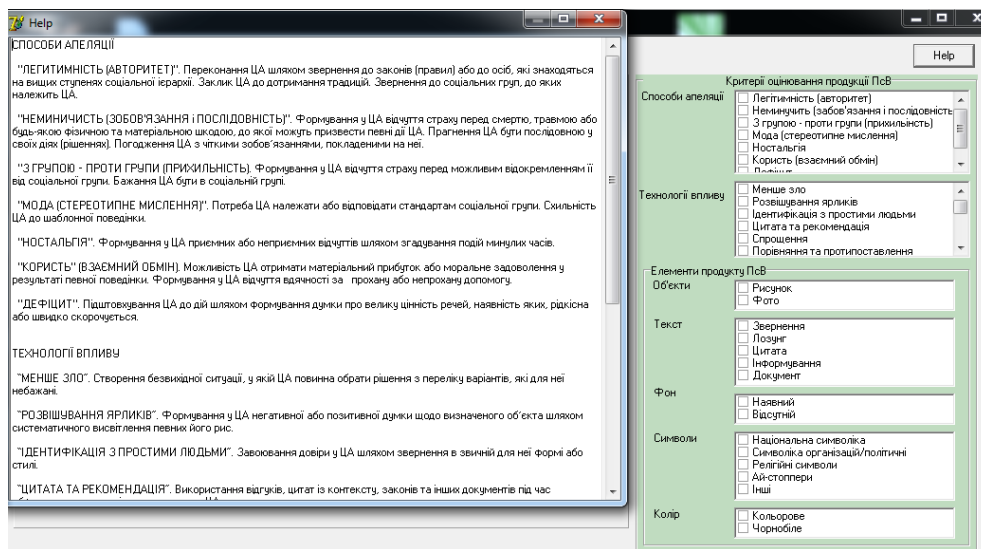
Help

СПОСОБИ АПЕЛЯЦІЇ

"ЛЕГІТИМНІСТЬ (АВТОРИТЕТ)". Переконання ЦА шляхом звернення до законів (правил) або до осіб, які знаходяться на вищих ступенях соціальної ієрархії. Заклик ЦА до дотримання традицій. Звернення до соціальних груп, до яких належить ЦА.

"НЕМИНИЧИСТЬ (ЗОБОВ'ЯЗАННЯ і ПОСЛІДОВНІСТЬ)". Формування у ЦА відчуття страху перед смертю, травмою або будь-якою фізичною та матеріальною шкодою, до якої можуть призвести певні дії ЦА. Прагнення ЦА бути послідовною у своїх діях (рішеннях). Погодження ЦА з чіткими зобов'язаннями, покладеними на неї.

"З ГРУПОЮ - ПРОТИ ГРУПИ (ПРИХИЛЬНІСТЬ). Формування у ЦА відчуття страху перед можливим відокремленням її від соціальної групи. Бажання ЦА бути в соціальній групі.

"МОДА (СТЕРЕОТИПНЕ МИСЛЕННЯ)". Потреба ЦА належати або відповідати стандартам соціальної групи. Схильність ЦА до шаблонної поведінки.

"НОСТАЛЬГІЯ". Формування у ЦА приємних або неприємних відчуттів шляхом згадування подій минулих часів.

"КОРИСТЬ" (ВЗАЄМНИЙ ОБМІН). Можливість ЦА отримати матеріальний прибуток або моральне задоволення у результаті певної поведінки. Формування у ЦА відчуття вдячності за проханy або непрохану допомогу.

"ДЕФІЦИТ". Підштовхування ЦА до дій шляхом формування думки про велику цінність речей, наявність яких, рідкісна або швидко скорочується.

ТЕХНОЛОГІЇ ВПЛИВУ

"МЕНШЕ ЗЛО". Створення безвиходної ситуації, у якій ЦА повинна обрати рішення з переліку варіантів, які для неї небажані.

"РОЗВІШУВАННЯ ЯРЛИКІВ". Формування у ЦА негативної або позитивної думки щодо визначеного об'єкта шляхом систематичного висвітлення певних його рис.

"ІДЕНТИФІКАЦІЯ З ПРОСТИМИ ЛЮДЬМИ". Завоювання довіри у ЦА шляхом звернення в звичній для неї формі або стилі.

"ЦИТАТА ТА РЕКОМЕНДАЦІЯ". Використання відгуків, цитат із контексту, законів та інших документів під час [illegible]

Help

Критерії оцінювання продукції ПсВ

Способи апеляції
Легітимність (авторитет)
Неминучість (зобов'язання і послідовність
З групою - проти групи (прихильність)
Мода (стереотипне мислення)
Ностальгія
Користь (взаємний обмін)
Дефіцит

Технології впливу
Менше зло
Розвішування ярликів
Ідентифікація з простими людьми
Цитата та рекомендація
Спрощення
Порівняння та протиставлення

Елементи продукту ПсВ

Об'єкти
Рисунок
Фото

Текст
Звернення
Лозунг
Цитата
Інформування
Документ

Фон
Наявний
Відсутній

Символи
Національна символіка
Символіка організацій/політичні
Релігійні символи
Ай-стоппери
Інші

Колір
Кольорове
Чорнобіле